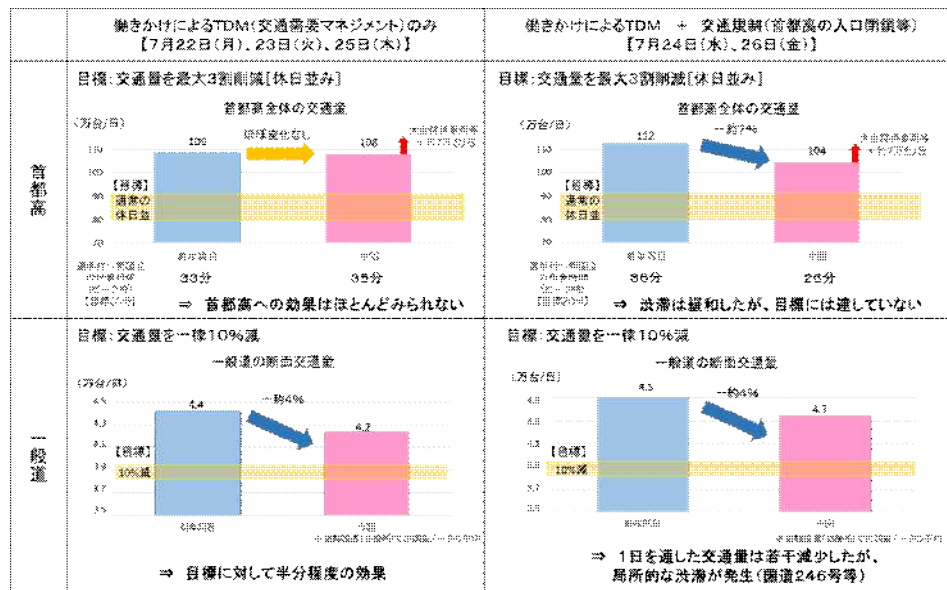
| | 働きかけによるTDM（交通需要マネジメント）のみ 【7月22日（月）、23日（火）、25日（木）】 | 働きかけによるTDM ＋ 交通規制（首都高の入口閉鎖等） 【7月24日（水）、26日（金）】 |
|---|---|---|
| 首都高 | 目標：交通量を最大3割削減［休日並み］ 首都高全体の交通量 （万台/日） 109 108 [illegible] 【目標】 通常の休日並 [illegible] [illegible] 33分 35分 ⇒ 首都高への効果はほとんどみられない | 目標：交通量を最大3割削減［休日並み］ 首都高全体の交通量 （万台/日） 112 一約7% 104 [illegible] 【目標】 通常の休日並 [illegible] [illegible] 36分 26分 ⇒ 渋滞は緩和したが、目標には達していない |
| 一般道 | 目標：交通量を一律10%減 一般道の断面交通量 （万台/日） 4.4 一約4% 4.2 【目標】 10%減 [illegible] ⇒ 目標に対して半分程度の効果 | 目標：交通量を一律10%減 一般道の断面交通量 （万台/日） 4.5 一約4% 4.3 【目標】 10%減 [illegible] ⇒ 1日を通した交通量は若干減少したが、局所的な渋滞が発生（国道246号等） |